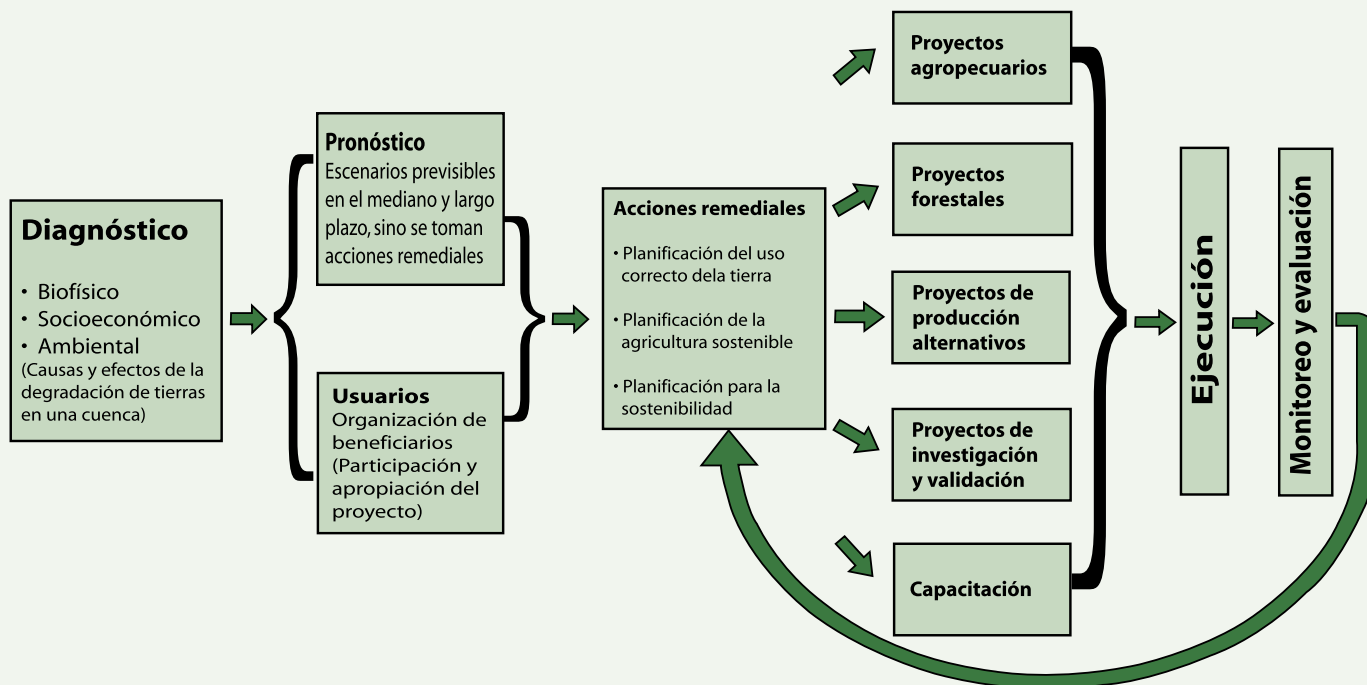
Diagnóstico

• Biofísico
• Socioeconómico
• Ambiental
(Causas y efectos de la degradación de tierras en una cuenca)

Pronóstico
Escenarios previsibles en el mediano y largo plazo, sino se toman acciones remediales

Usuarios
Organización de beneficiarios (Participación y apropiación del proyecto)

Acciones remediales

• Planificación del uso correcto dela tierra

• Planificación de la agricultura sostenible

• Planificación para la sostenibilidad

Proyectos agropecuarios

Proyectos forestales

Proyectos de producción alternativos

Proyectos de investigación y validación

Capacitación

Ejecución

Monitoreo y evaluación